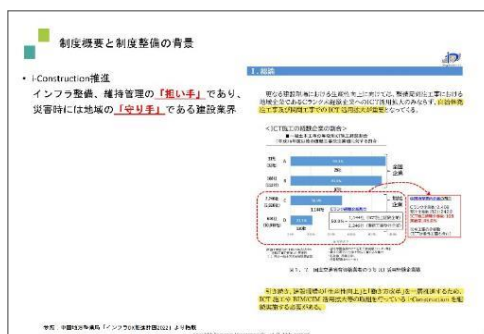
制度概要と制度整備の背景

• i-Construction推進
インフラ整備、維持管理の「担い手」であり、災害時には地域の「守り手」である建設業界

1. 総論

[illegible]

<ICT施工の経験企業の割合>

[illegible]

出所：中国地方整備局「インフラDX推進計画2021」より転載